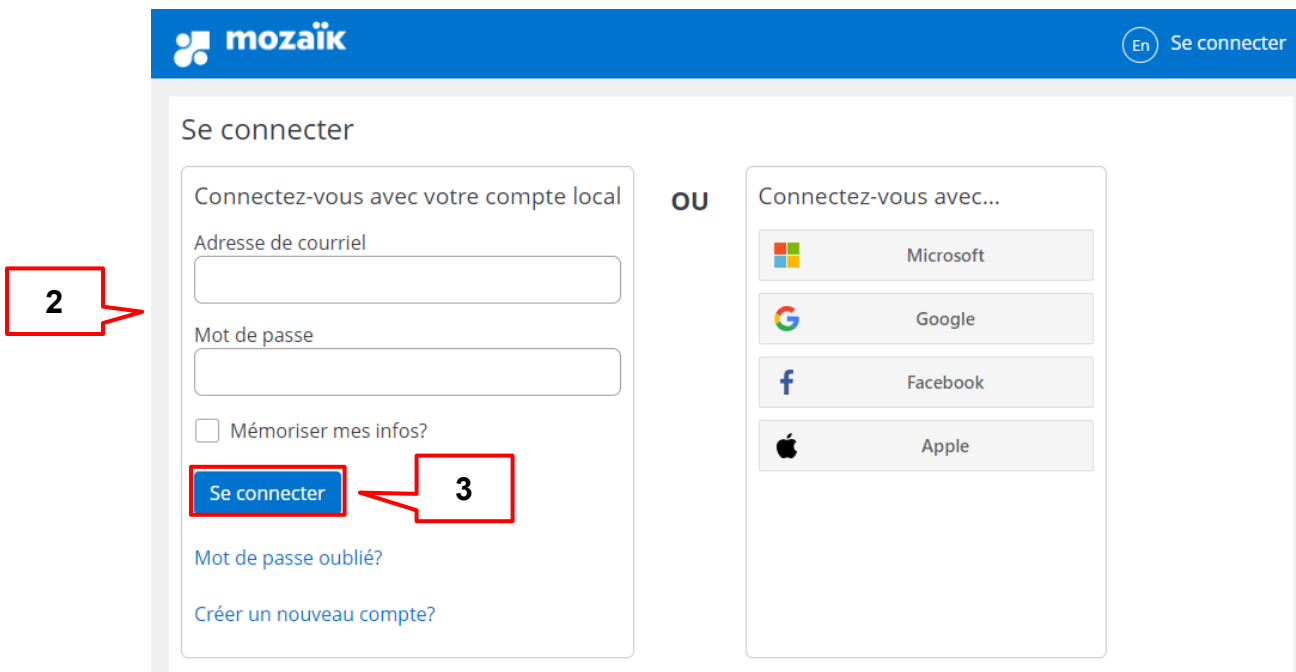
mozaïk

En Se connecter

Se connecter

Connectez-vous avec votre compte local

Adresse de courriel

Mot de passe

Mémoriser mes infos?

Se connecter

Mot de passe oublié?

Créer un nouveau compte?

OU

Connectez-vous avec...

Microsoft

Google

Facebook

Apple

2

3